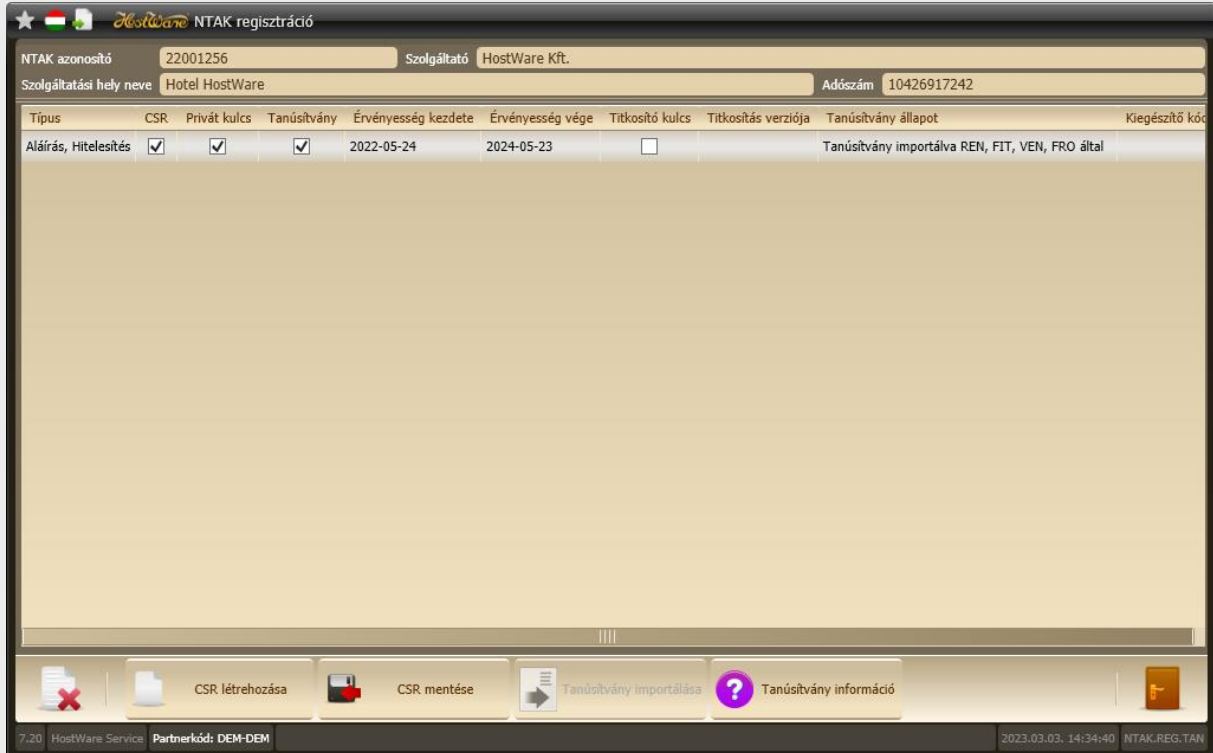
HostWare NTAK regisztráció

NTAK azonosító 22001256 Szolgáltató HostWare Kft.
Szolgáltatási hely neve Hotel HostWare Adószám 10426917242

| Típus | CSR | Privát kulcs | Tanúsítvány | Érvényesség kezdete | Érvényesség vége | Titkosító kulcs | Titkosítás verziója | Tanúsítvány állapot | Kiegészítő kó |
|---|---|---|---|---|---|---|---|---|---|
| Aláírás, Hitelesítés | ☑ | ☑ | ☑ | 2022-05-24 | 2024-05-23 | ☐ | | Tanúsítvány importálva REN, FIT, VEN, FRO által | |

CSR létrehozása
CSR mentése
Tanúsítvány importálása
Tanúsítvány információ

7.20 HostWare Service Partnerkód: DEM-DEM 2023.03.03. 14:34:40 NTAK.REG.TAN